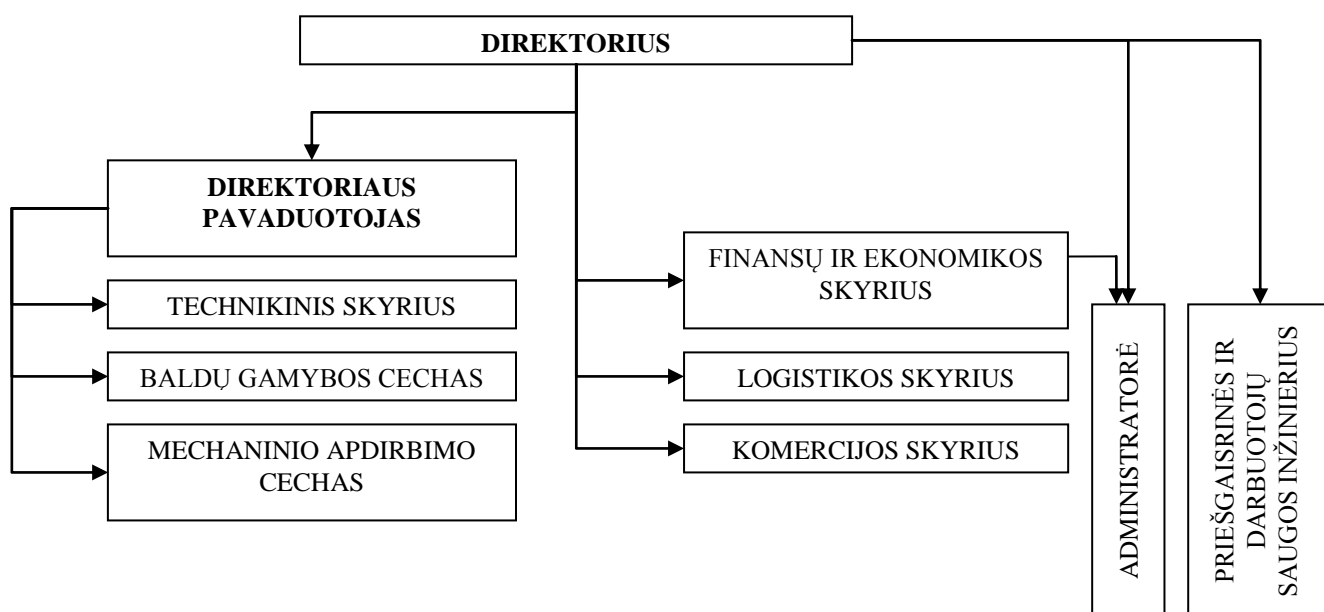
DIREKTORIUS

DIREKTORIAUS PAVADUOTOJAS

TECHNIKINIS SKYRIUS

BALDŲ GAMYBOS CECHAS

MECHANINIO APDIRBIMO CECHAS

FINANSŲ IR EKONOMIKOS SKYRIUS

LOGISTIKOS SKYRIUS

KOMERCIJOS SKYRIUS

ADMINISTRATORĖ

PRIEŠGAISRINĖS IR DARBUOTOJŲ SAUGOS INŽINIERIUS